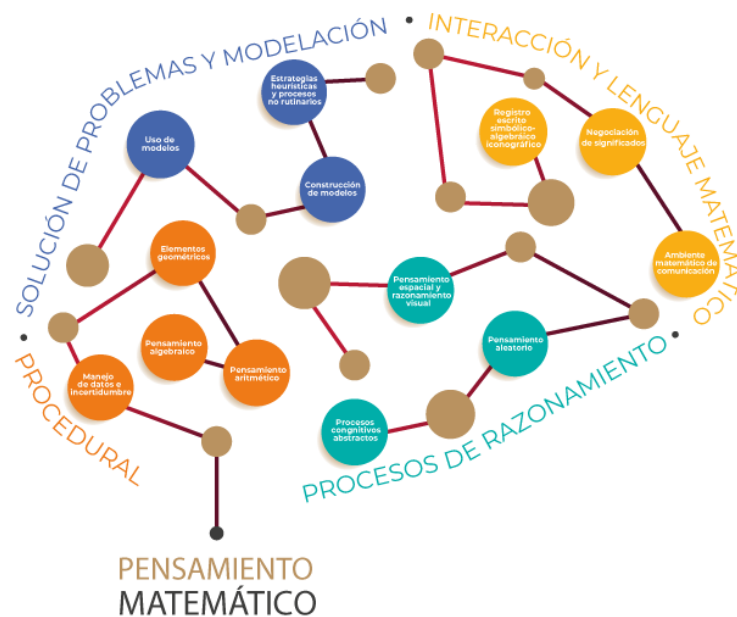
SOLUCIÓN DE PROBLEMAS Y MODELACIÓN

INTERACCIÓN Y LENGUAJE MATEMÁTICO

PROCEDURAL

PROCESOS DE RAZONAMIENTO

Estrategias heurísticas y procesos no rutinarios

Uso de modelos

Construcción de modelos

Registro escrito simbólico-algebraico iconográfico

Negociación de significados

Ambiente matemático de comunicación

Elementos geométricos

Pensamiento algebraico

Pensamiento aritmético

Manejo de datos e incertidumbre

Pensamiento espacial y razonamiento visual

Pensamiento aleatorio

Procesos cognitivos abstractos

PENSAMIENTO MATEMÁTICO